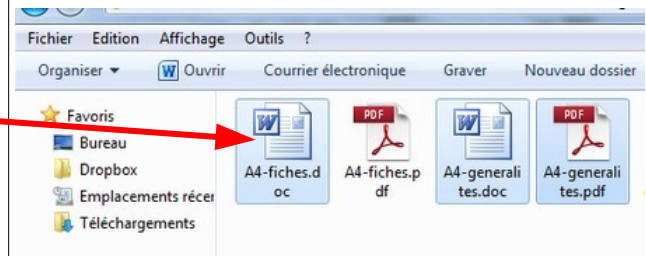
Fichier Edition Affichage Outils ?

Organiser ▾ Ouvrir Courrier électronique Graver Nouveau dossier

Favoris
Bureau
Dropbox
Emplacements récer
Téléchargements

PDF PDF

A4-fiches.doc A4-fiches.pdf A4-generalites.doc A4-generalites.pdf